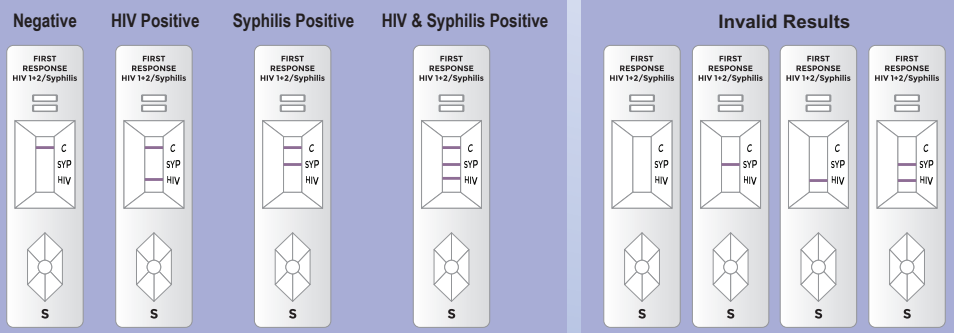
Negative

FIRST RESPONSE HIV 1+2/Syphilis

C
SYP
HIV

S

HIV Positive

FIRST RESPONSE HIV 1+2/Syphilis

C
SYP
HIV

S

Syphilis Positive

FIRST RESPONSE HIV 1+2/Syphilis

C
SYP
HIV

S

HIV & Syphilis Positive

FIRST RESPONSE HIV 1+2/Syphilis

C
SYP
HIV

S

Invalid Results

FIRST RESPONSE HIV 1+2/Syphilis

C
SYP
HIV

S

FIRST RESPONSE HIV 1+2/Syphilis

C
SYP
HIV

S

FIRST RESPONSE HIV 1+2/Syphilis

C
SYP
HIV

S

FIRST RESPONSE HIV 1+2/Syphilis

C
SYP
HIV

S